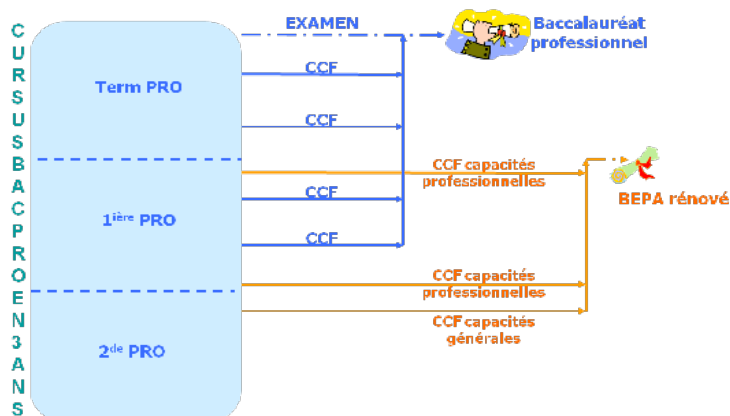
C
U
R
S
U
S
B
A
C
P
R
O
E
N
3
A
N
S

EXAMEN

Baccalauréat professionnel

Term PRO

CCF

CCF

CCF capacités professionnelles

BEPA rénové

1$^{\text{ière}}$ PRO

CCF

CCF

CCF capacités professionnelles

CCF capacités générales

2$^{\text{de}}$ PRO